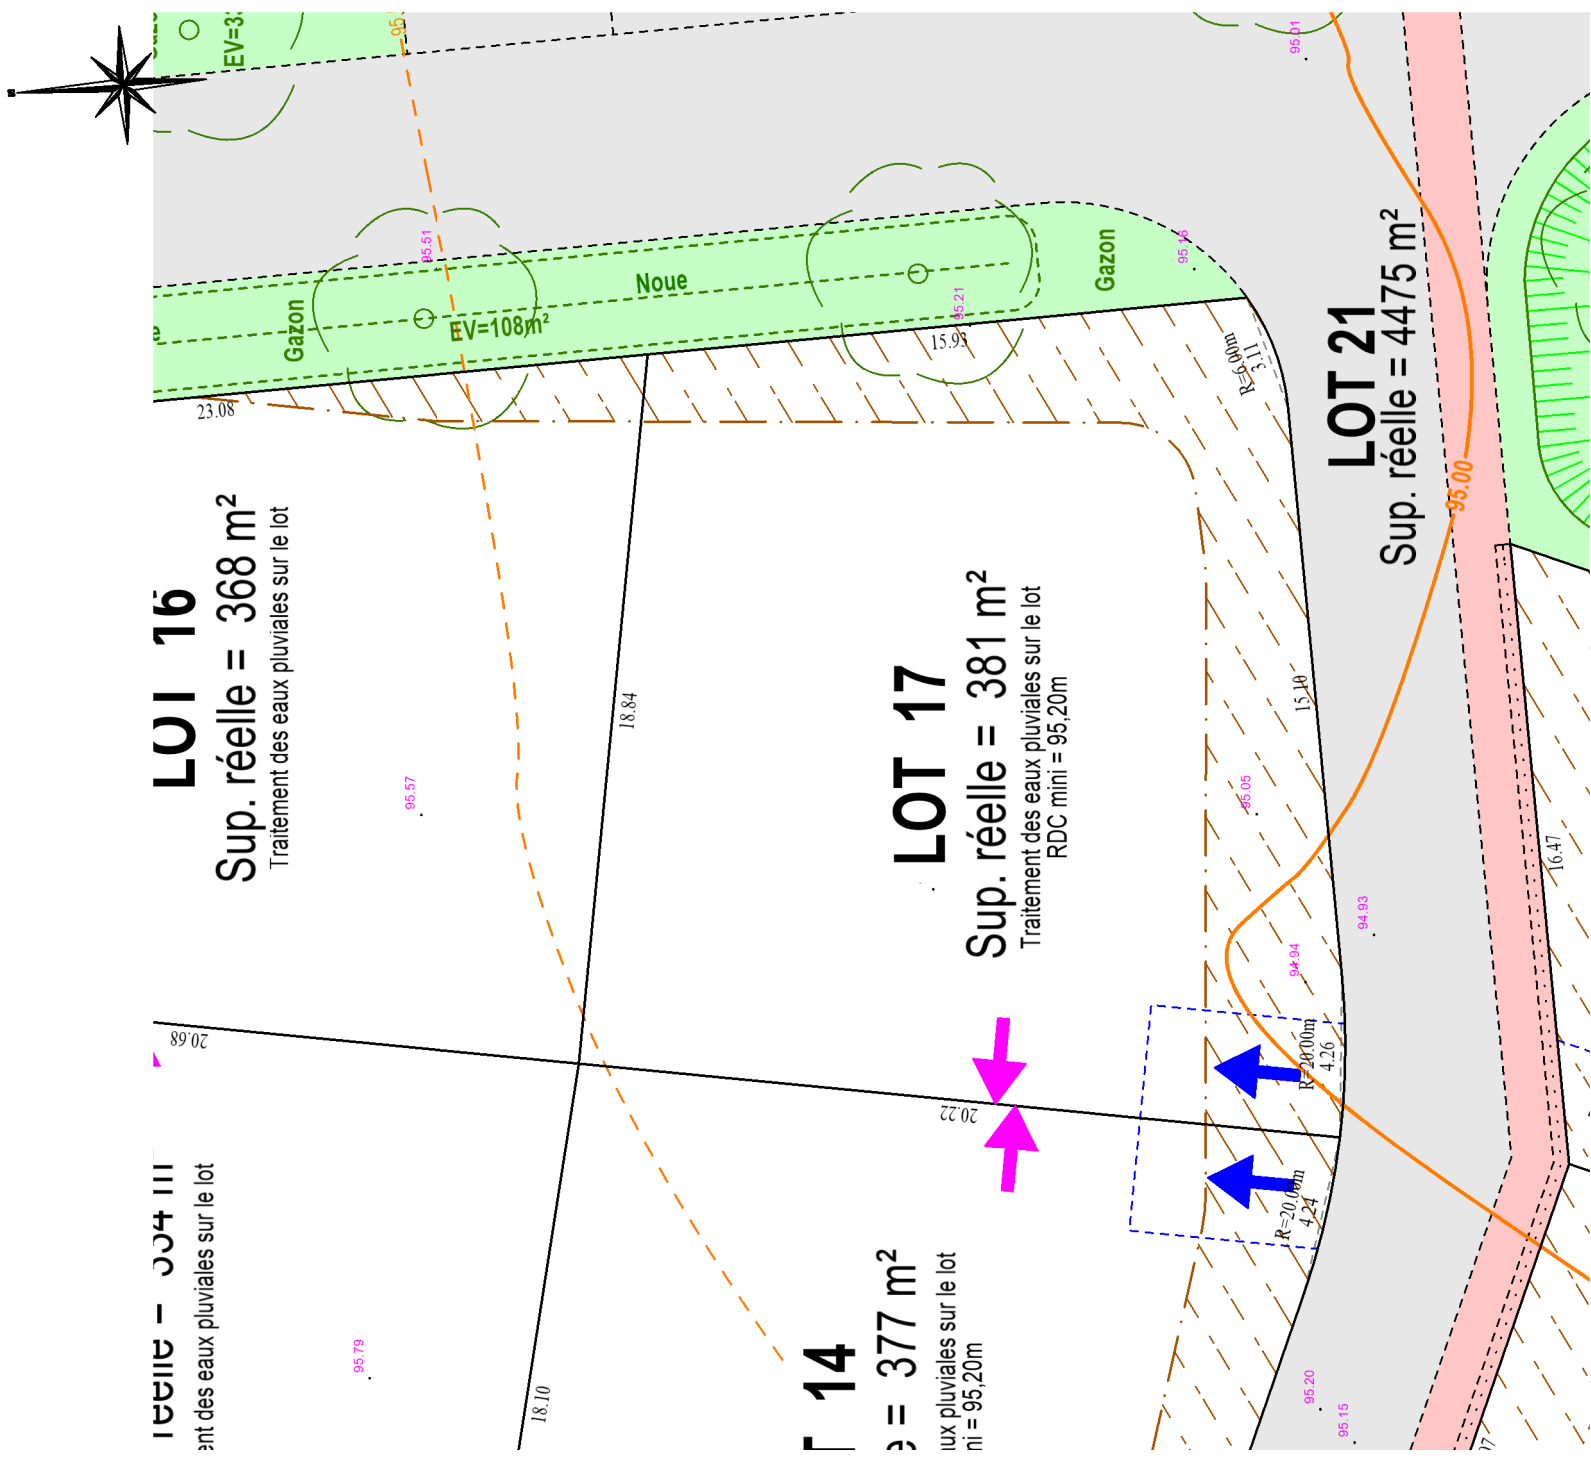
EV=3
95.
95.01
Gazon
95.51
EV=108m²
Noue
95.21
Gazon
95.16
15.93
R=6.00m
3.11
23.08
LOT 21
Sup. réelle = 4475 m²
95.00
LOT 16
Sup. réelle = 368 m²
Traitement des eaux pluviales sur le lot
18.84
95.57
LOT 17
Sup. réelle = 381 m²
Traitement des eaux pluviales sur le lot
RDC mini = 95,20m
15.10
95.05
16.47
94.93
94.94
20.68
R=20.00m
4.26
20.22
R=20.00m
4.24
réelle = 394 m²
ent des eaux pluviales sur le lot
95.79
LOT 14
e = 377 m²
ux pluviales sur le lot
mini = 95,20m
18.10
95.20
95.15